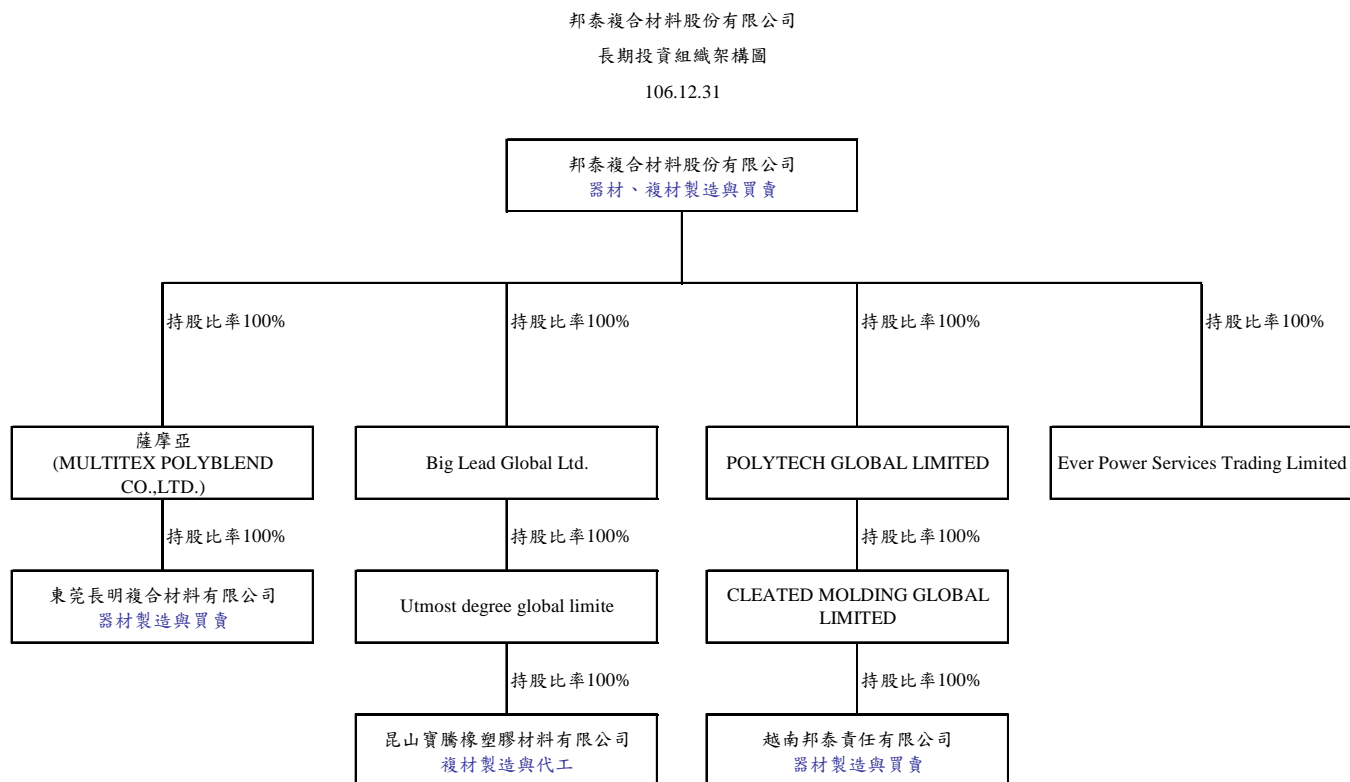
邦泰複合材料股份有限公司

長期投資組織架構圖

106.12.31

邦泰複合材料股份有限公司
器材、複材製造與買賣

持股比率100%

持股比率100%

持股比率100%

持股比率100%

薩摩亞
(MULTITEX POLYBLEND CO.,LTD.)

Big Lead Global Ltd.

POLYTECH GLOBAL LIMITED

Ever Power Services Trading Limited

持股比率100%

持股比率100%

持股比率100%

東莞長明複合材料有限公司
器材製造與買賣

Utmost degree global limite

CLEATED MOLDING GLOBAL LIMITED

持股比率100%

持股比率100%

昆山寶騰橡塑膠材料有限公司
複材製造與代工

越南邦泰責任有限公司
器材製造與買賣